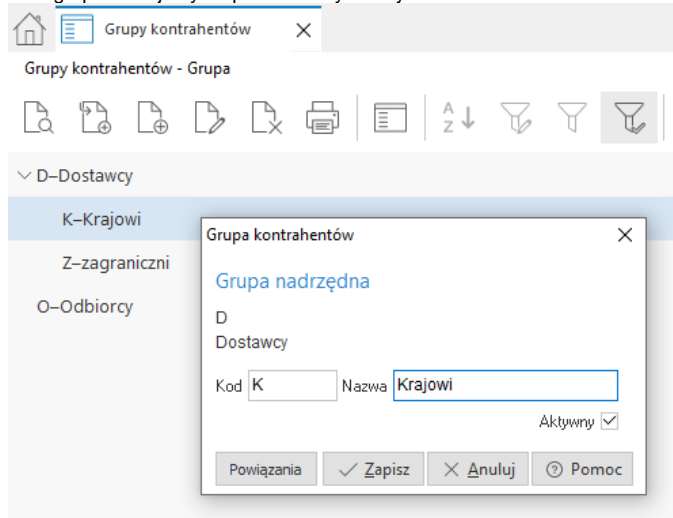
Grupy kontrahentów

Grupy kontrahentów - Grupa

D–Dostawcy

K–Krajowi

Z–zagraniczni

O–Odbiorcy

Grupa kontrahentów

Grupa nadrzędna

D

Dostawcy

Kod K

Nazwa Krajowi

Aktywny

Powiązania

Zapisz

Anuluj

Pomoc